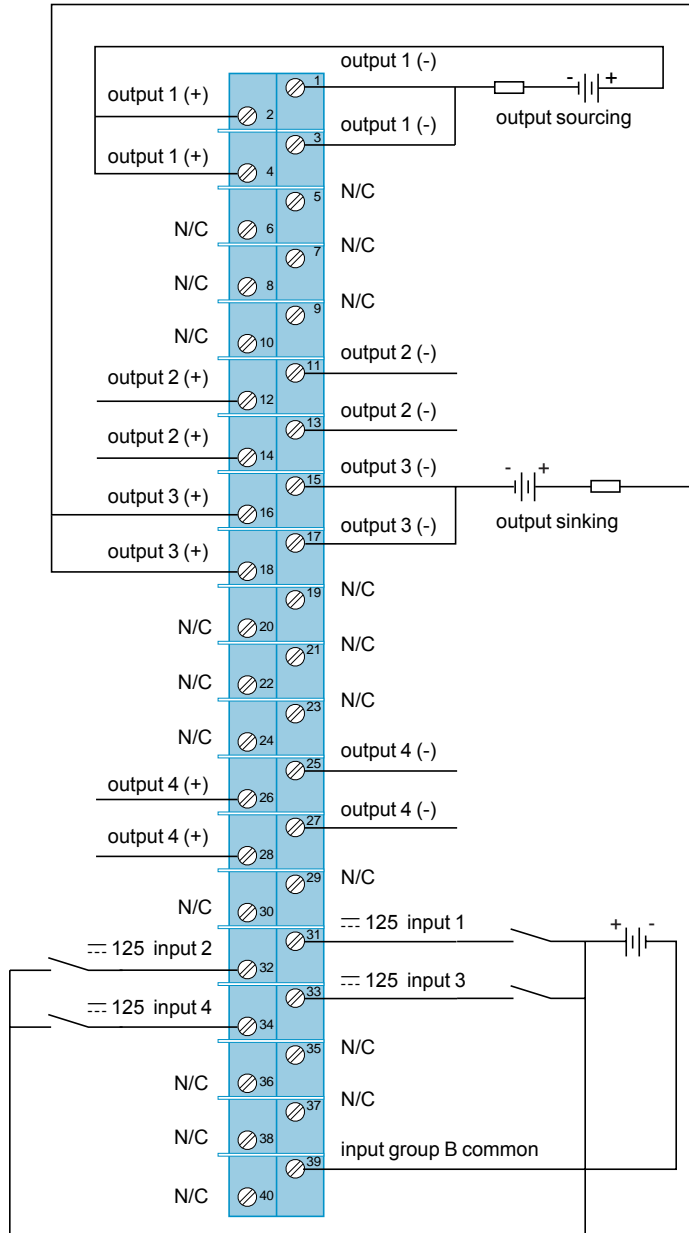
output 1 (-)
- +
output 1 (+)
1
2
3
output 1 (-)
output sourcing
output 1 (+)
4
5
N/C
N/C
6
7
N/C
N/C
8
9
N/C
N/C
10
11
output 2 (-)
output 2 (+)
12
13
output 2 (-)
output 2 (+)
14
15
output 3 (-)
- +
output 3 (+)
16
17
output 3 (-)
output sinking
output 3 (+)
18
19
N/C
N/C
20
21
N/C
N/C
22
23
N/C
N/C
24
25
output 4 (-)
output 4 (+)
26
27
output 4 (-)
output 4 (+)
28
29
N/C
N/C
30
31
$\overline{---}$ 125 input 1
+ -
$\overline{---}$ 125 input 2
32
33
$\overline{---}$ 125 input 3
$\overline{---}$ 125 input 4
34
35
N/C
N/C
36
37
N/C
N/C
38
39
input group B common
N/C
40